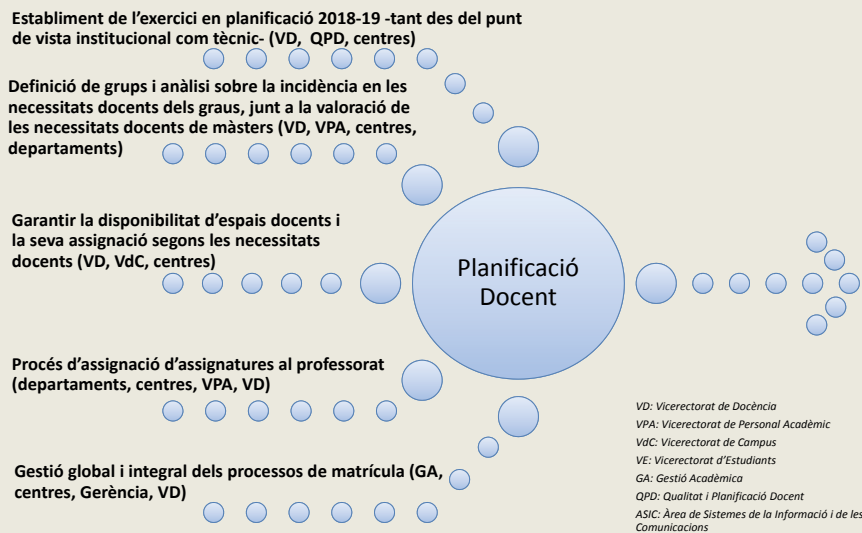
Establiment de l'exercici en planificació 2018-19 -tant des del punt de vista institucional com tècnic- (VD, QPD, centres)

Definició de grups i anàlisi sobre la incidència en les necessitats docents dels graus, junt a la valoració de les necessitats docents de màsters (VD, VPA, centres, departaments)

Garantir la disponibilitat d'espais docents i la seva assignació segons les necessitats docents (VD, VdC, centres)

Planificació Docent

Procés d'assignació d'assignatures al professorat (departaments, centres, VPA, VD)

Gestió global i integral dels processos de matrícula (GA, centres, Gerència, VD)

VD: Vicerectorat de Docència
VPA: Vicerectorat de Personal Acadèmic
VdC: Vicerectorat de Campus
VE: Vicerectorat d'Estudiants
GA: Gestió Acadèmica
QPD: Qualitat i Planificació Docent
ASIC: Àrea de Sistemes de la Informació i de les Comunicacions